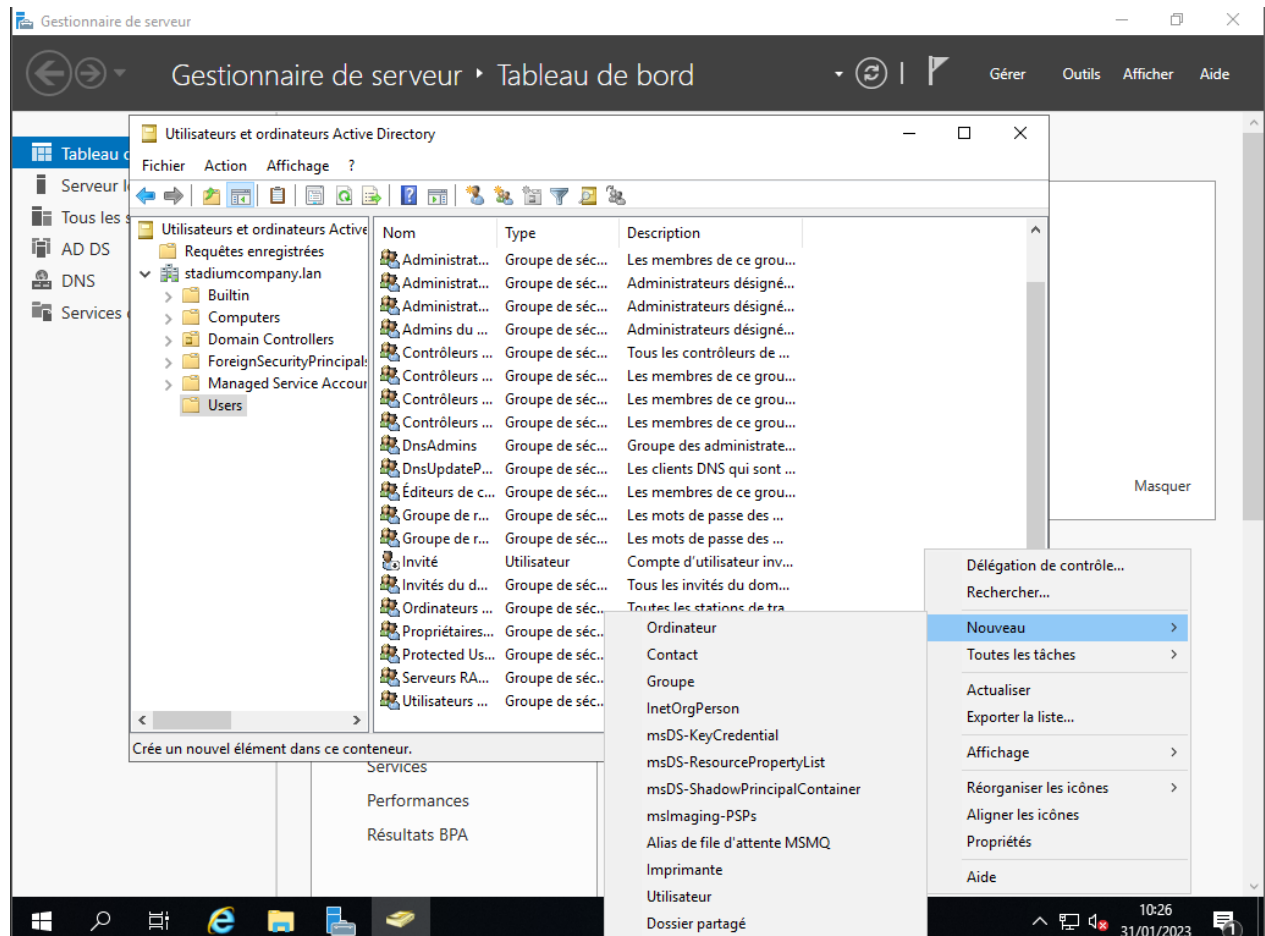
Gestionnaire de serveur

Gestionnaire de serveur • Tableau de bord

Gérer Outils Afficher Aide

Tableau c
Serveur l
Tous les s
AD DS
DNS
Services

Utilisateurs et ordinateurs Active Directory

Fichier Action Affichage ?

Utilisateurs et ordinateurs Active
Requêtes enregistrées
stadiumcompany.lan
Builtin
Computers
Domain Controllers
ForeignSecurityPrincipals
Managed Service Accour
Users

| Nom | Type | Description |
|---|---|---|
| Administrat... | Groupe de séc... | Les membres de ce grou... |
| Administrat... | Groupe de séc... | Administrateurs désigné... |
| Administrat... | Groupe de séc... | Administrateurs désigné... |
| Admins du ... | Groupe de séc... | Administrateurs désigné... |
| Contrôleurs ... | Groupe de séc... | Tous les contrôleurs de ... |
| Contrôleurs ... | Groupe de séc... | Les membres de ce grou... |
| Contrôleurs ... | Groupe de séc... | Les membres de ce grou... |
| Contrôleurs ... | Groupe de séc... | Les membres de ce grou... |
| DnsAdmins | Groupe de séc... | Groupe des administrate... |
| DnsUpdateP... | Groupe de séc... | Les clients DNS qui sont ... |
| Éditeurs de c... | Groupe de séc... | Les membres de ce grou... |
| Groupe de r... | Groupe de séc... | Les mots de passe des ... |
| Groupe de r... | Groupe de séc... | Les mots de passe des ... |
| Invité | Utilisateur | Compte d'utilisateur inv... |
| Invités du d... | Groupe de séc... | Tous les invités du dom... |
| Ordinateurs ... | Groupe de séc... | Toutes les stations de tra |
| Propriétaires... | Groupe de séc... | |
| Protected Us... | Groupe de séc... | |
| Serveurs RA... | Groupe de séc... | |
| Utilisateurs ... | Groupe de séc... | |

Crée un nouvel élément dans ce conteneur.

Masquer

Services
Performances
Résultats BPA

Ordinateur
Contact
Groupe
InetOrgPerson
msDS-KeyCredential
msDS-ResourcePropertyList
msDS-ShadowPrincipalContainer
msImaging-PSPs
Alias de file d'attente MSMQ
Imprimante
Utilisateur
Dossier partagé

Délégation de contrôle...
Rechercher...
Nouveau
Toutes les tâches
Actualiser
Exporter la liste...
Affichage
Réorganiser les icônes
Aligner les icônes
Propriétés
Aide

10:26
31/01/2023